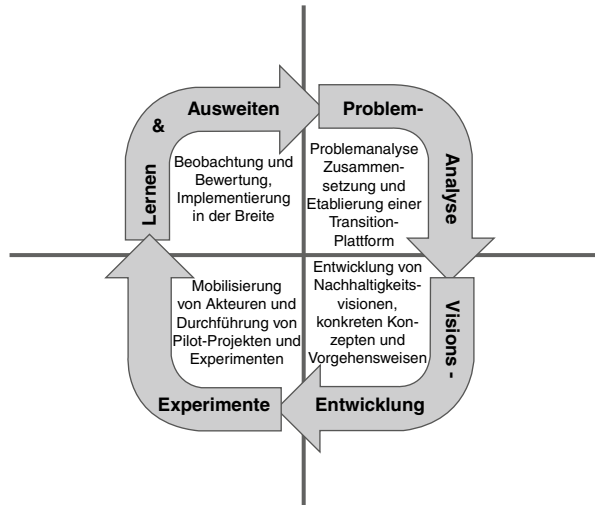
Lernen & Ausweiten

Beobachtung und Bewertung, Implementierung in der Breite

Problem-Analyse

Problemanalyse Zusammensetzung und Etablierung einer Transition-Plattform

Visions - Entwicklung

Entwicklung von Nachhaltigkeitsvisionen, konkreten Konzepten und Vorgehensweisen

Experimente

Mobilisierung von Akteuren und Durchführung von Pilot-Projekten und Experimenten